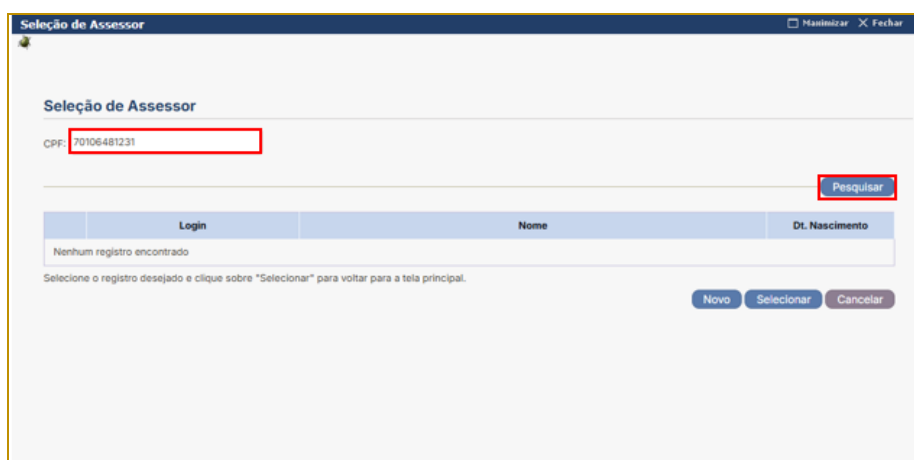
Seleção de Assessor

Maximizar Fechar

Seleção de Assessor

CPF: 70106481231

Pesquisar

| | Login | Nome | Dt. Nascimento |
|---|---|---|---|
| Nenhum registro encontrado | | | |

Selecione o registro desejado e clique sobre "Selecionar" para voltar para a tela principal.

Novo Selecionar Cancelar